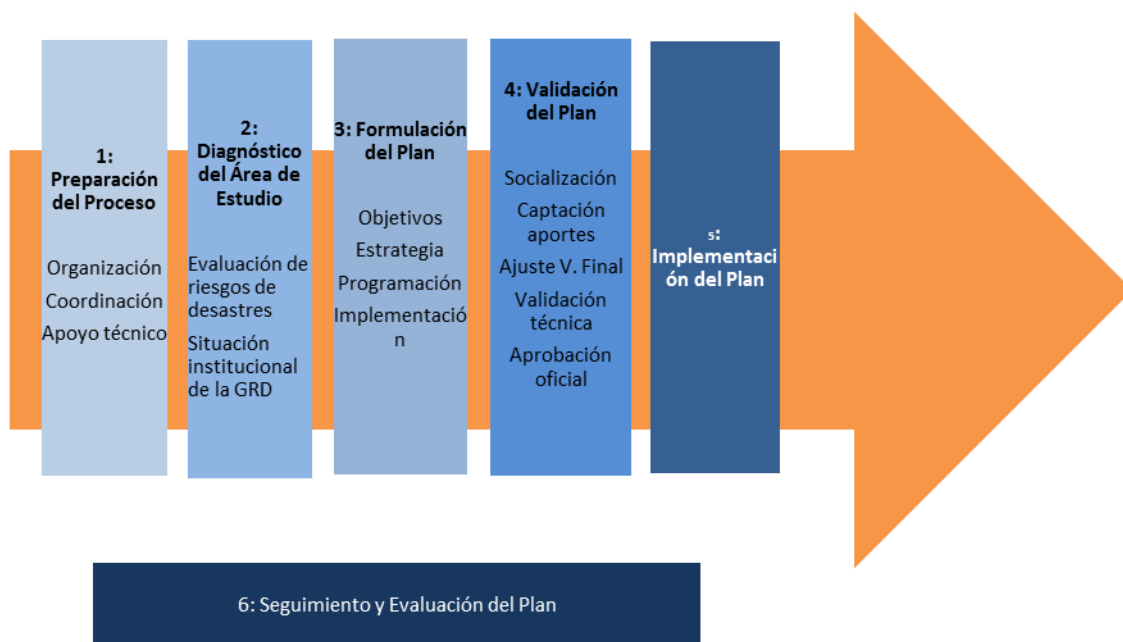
1: Preparación del Proceso

Organización

Coordinación

Apoyo técnico

2: Diagnóstico del Área de Estudio

Evaluación de riesgos de desastres

Situación institucional de la GRD

3: Formulación del Plan

Objetivos

Estrategia

Programación

Implementación

4: Validación del Plan

Socialización

Captación aportes

Ajuste V. Final

Validación técnica

Aprobación oficial

5: Implementación del Plan

6: Seguimiento y Evaluación del Plan